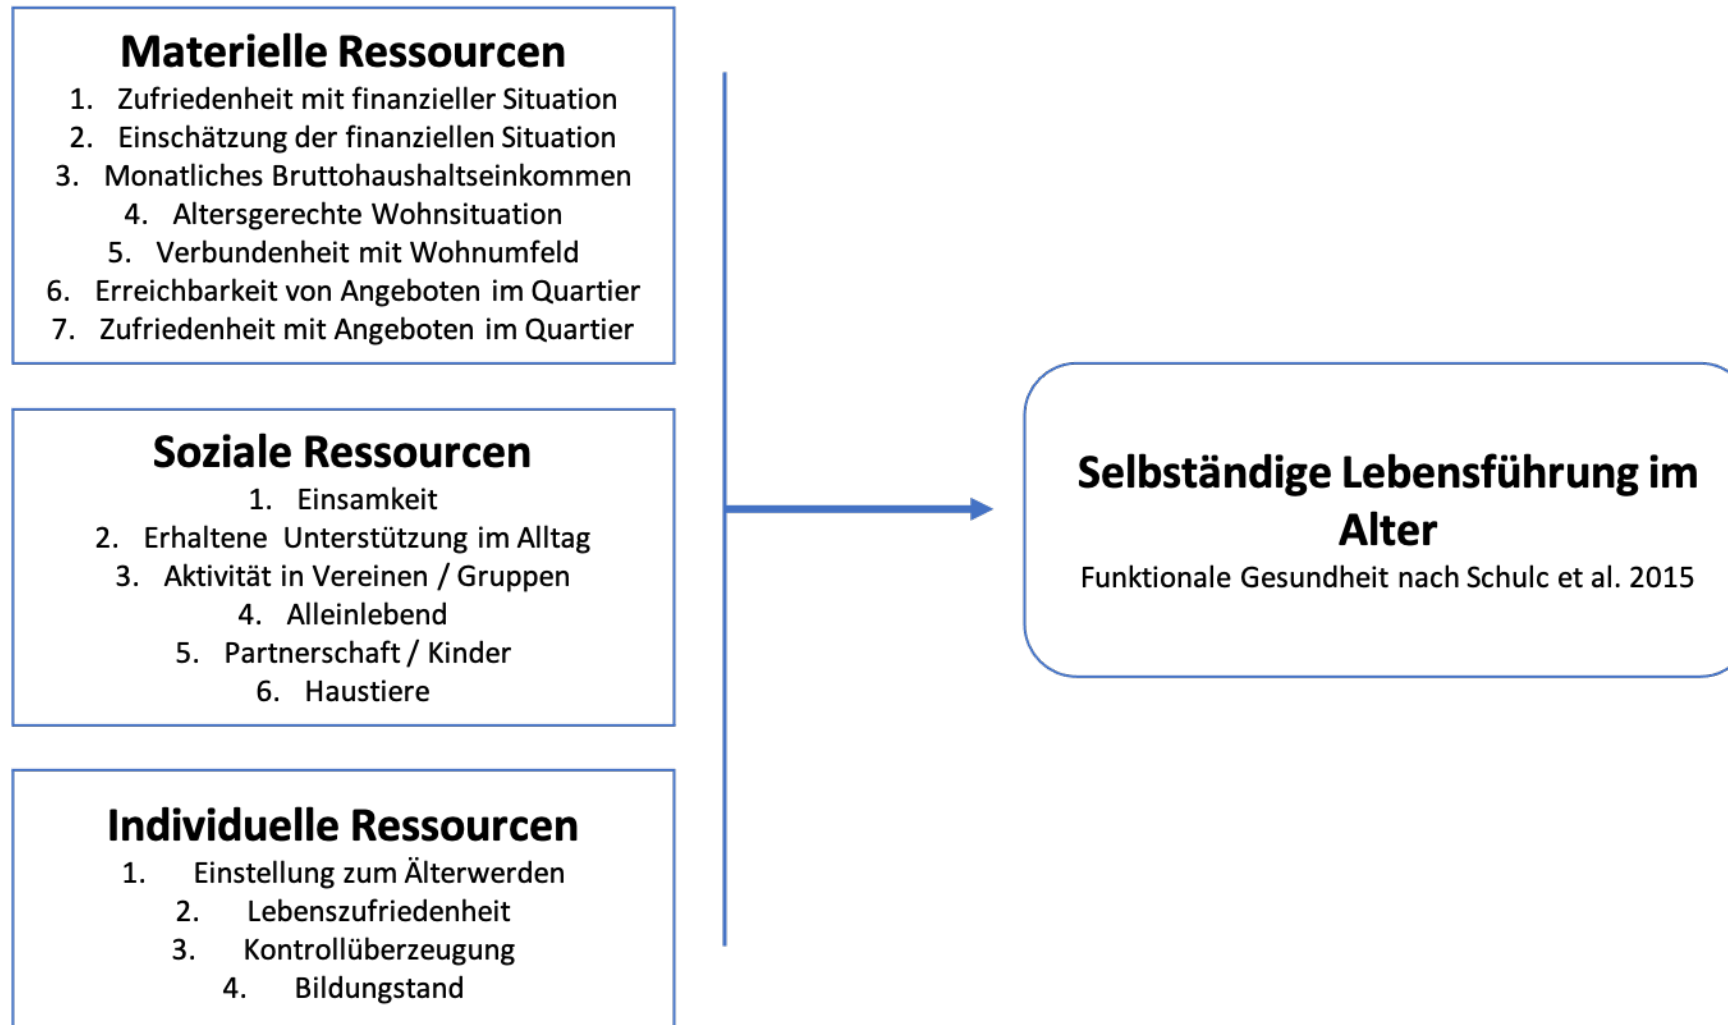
Materielle Ressourcen
1. Zufriedenheit mit finanzieller Situation
2. Einschätzung der finanziellen Situation
3. Monatliches Bruttohaushaltseinkommen
4. Altersgerechte Wohnsituation
5. Verbundenheit mit Wohnumfeld
6. Erreichbarkeit von Angeboten im Quartier
7. Zufriedenheit mit Angeboten im Quartier

Soziale Ressourcen
1. Einsamkeit
2. Erhaltene Unterstützung im Alltag
3. Aktivität in Vereinen / Gruppen
4. Alleinlebend
5. Partnerschaft / Kinder
6. Haustiere

Individuelle Ressourcen
1. Einstellung zum Älterwerden
2. Lebenszufriedenheit
3. Kontrollüberzeugung
4. Bildungsstand

Selbständige Lebensführung im Alter
Funktionale Gesundheit nach Schulc et al. 2015